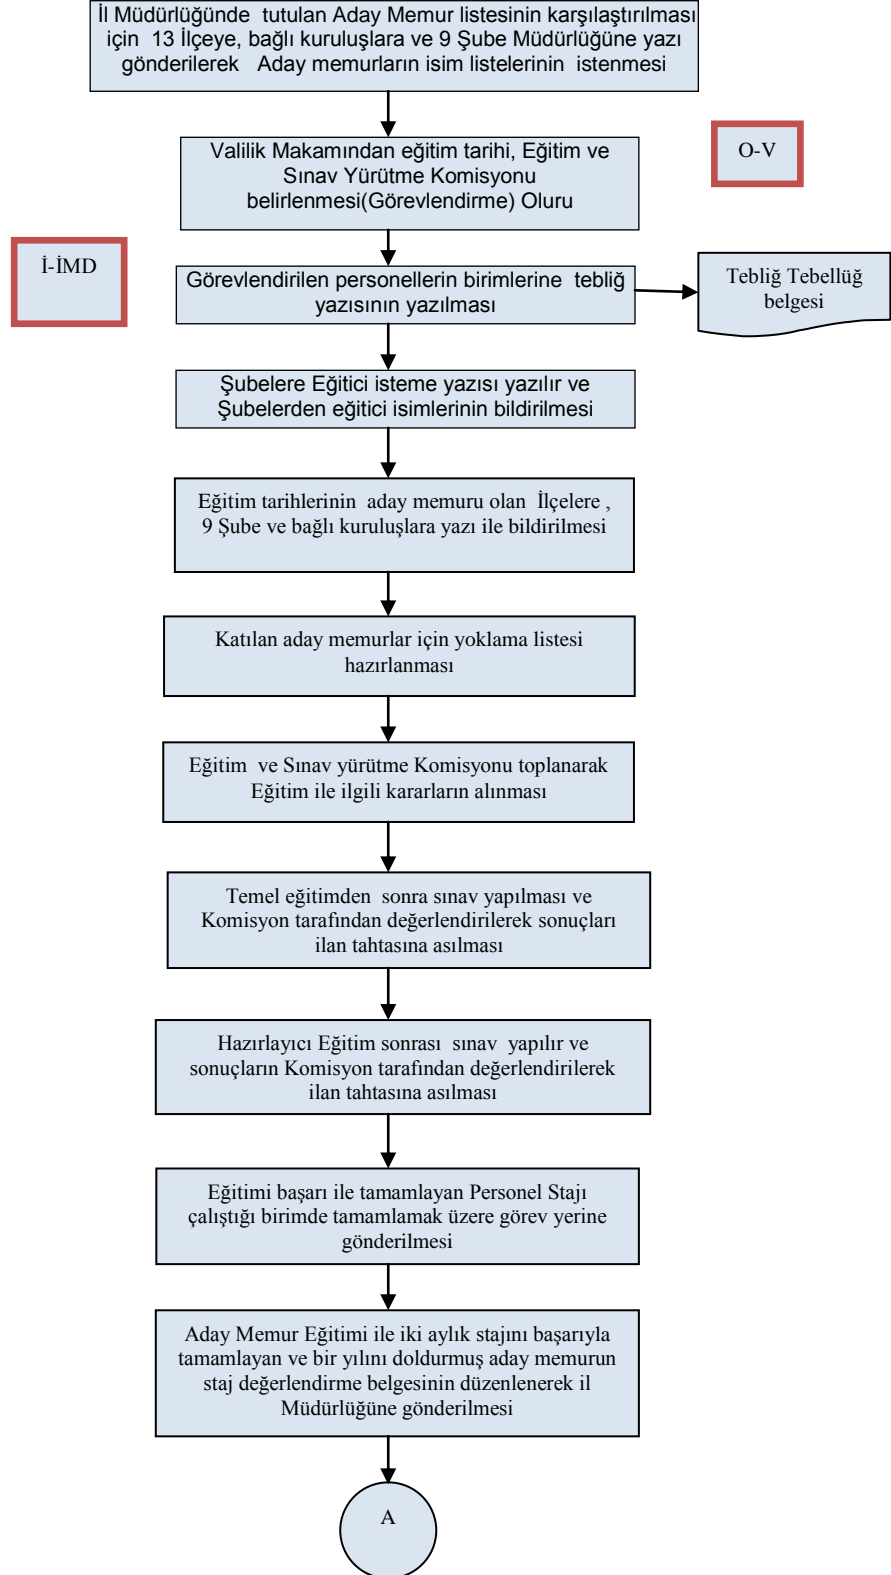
İl Müdürlüğünde tutulan Aday Memur listesinin karşılaştırılması için 13 İlçeye, bağlı kuruluşlara ve 9 Şube Müdürlüğüne yazı gönderilerek Aday memurların isim listelerinin istenmesi

Valilik Makamından eğitim tarihi, Eğitim ve Sınav Yürütme Komisyonu belirlenmesi(Görevlendirme) Oluru

O-V

İ-İMD

Görevlendirilen personellerin birimlerine tebliğ yazısının yazılması

Tebliğ Tebellüğ belgesi

Şubelere Eğitici isteme yazısı yazılır ve Şubelerden eğitici isimlerinin bildirilmesi

Eğitim tarihlerinin aday memuru olan İlçelere , 9 Şube ve bağlı kuruluşlara yazı ile bildirilmesi

Katılan aday memurlar için yoklama listesi hazırlanması

Eğitim ve Sınav yürütme Komisyonu toplanarak Eğitim ile ilgili kararların alınması

Temel eğitimden sonra sınav yapılması ve Komisyon tarafından değerlendirilerek sonuçları ilan tahtasına asılması

Hazırlayıcı Eğitim sonrası sınav yapılır ve sonuçların Komisyon tarafından değerlendirilerek ilan tahtasına asılması

Eğitimi başarı ile tamamlayan Personel Stajı çalıştığı birimde tamamlamak üzere görev yerine gönderilmesi

Aday Memur Eğitimi ile iki aylık stajını başarıyla tamamlayan ve bir yılını doldurmuş aday memurun staj değerlendirme belgesinin düzenlenerek il Müdürlüğüne gönderilmesi

A